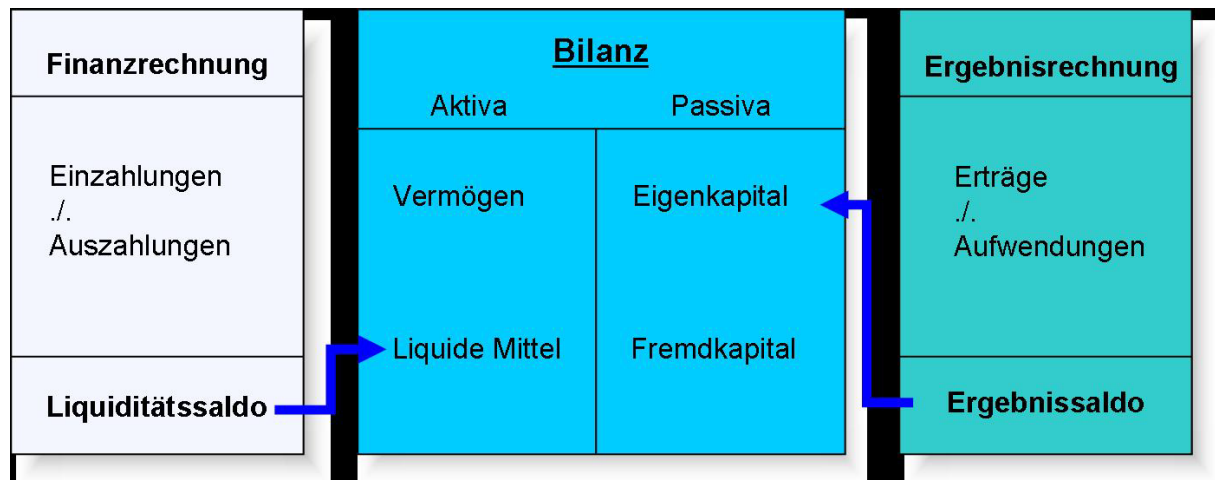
Finanzrechnung

Einzahlungen
./.
Auszahlungen

Liquiditätssaldo

Bilanz

| Aktiva | Passiva |
|---|---|
| Vermögen | Eigenkapital |
| Liquide Mittel | Fremdkapital |

Ergebnisrechnung

Erträge
./.
Aufwendungen

Ergebnissaldo